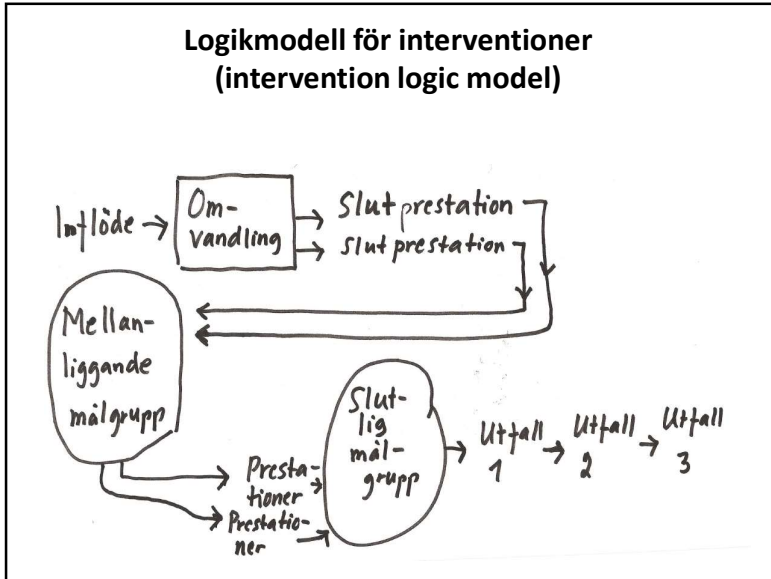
Logikmodell för interventioner
(intervention logic model)

Inflöde

Omvandling

Slutprestation

Slutprestation

Mellanliggande målgrupp

Prestationer

Prestationer

Slutlig målgrupp

Utfall 1

Utfall 2

Utfall 3